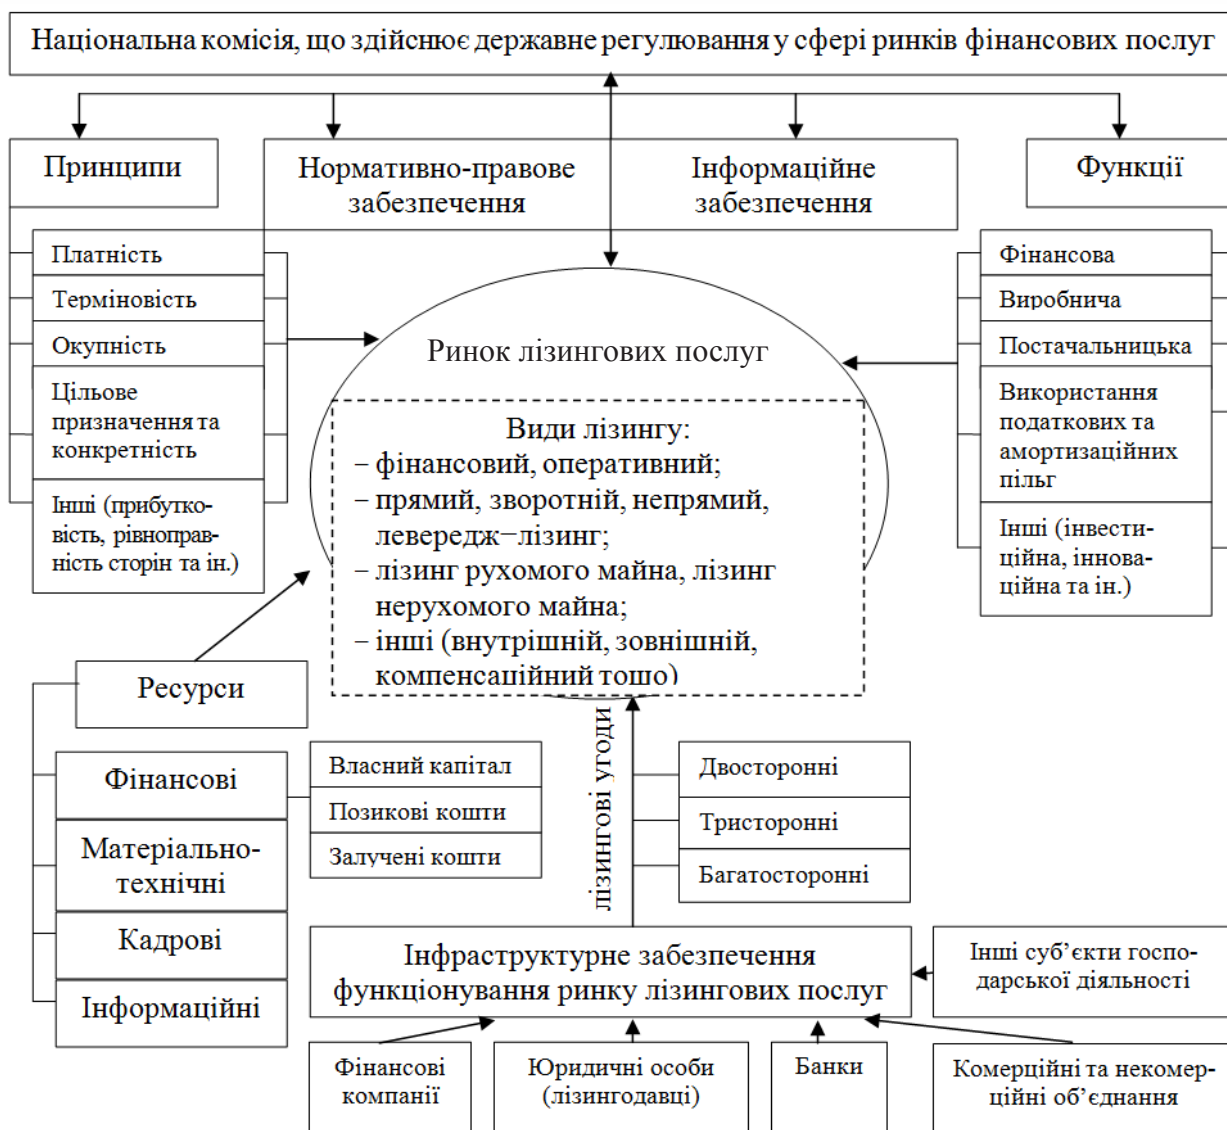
Національна комісія, що здійснює державне регулювання у сфері ринків фінансових послуг

Принципи

Нормативно-правове забезпечення

Інформаційне забезпечення

Функції

Платність

Терміновість

Окупність

Цільове призначення та конкретність

Інші (прибутковість, рівноправність сторін та ін.)

Фінансова

Виробнича

Постачальницька

Використання податкових та амортизаційних пільг

Інші (інвестиційна, інноваційна та ін.)

Ринок лізингових послуг

Види лізингу:
– фінансовий, оперативний;
– прямий, зворотній, непрямий, левередж–лізинг;
– лізинг рухомого майна, лізинг нерухомого майна;
– інші (внутрішній, зовнішній, компенсаційний тощо)

Ресурси

Фінансові

Матеріально-технічні

Кадрові

Інформаційні

Власний капітал

Позикові кошти

Залучені кошти

лізингові угоди

Двосторонні

Тристоронні

Багатосторонні

Інфраструктурне забезпечення функціонування ринку лізингових послуг

Інші суб'єкти господарської діяльності

Фінансові компанії

Юридичні особи (лізингодавці)

Банки

Комерційні та некомерційні об'єднання